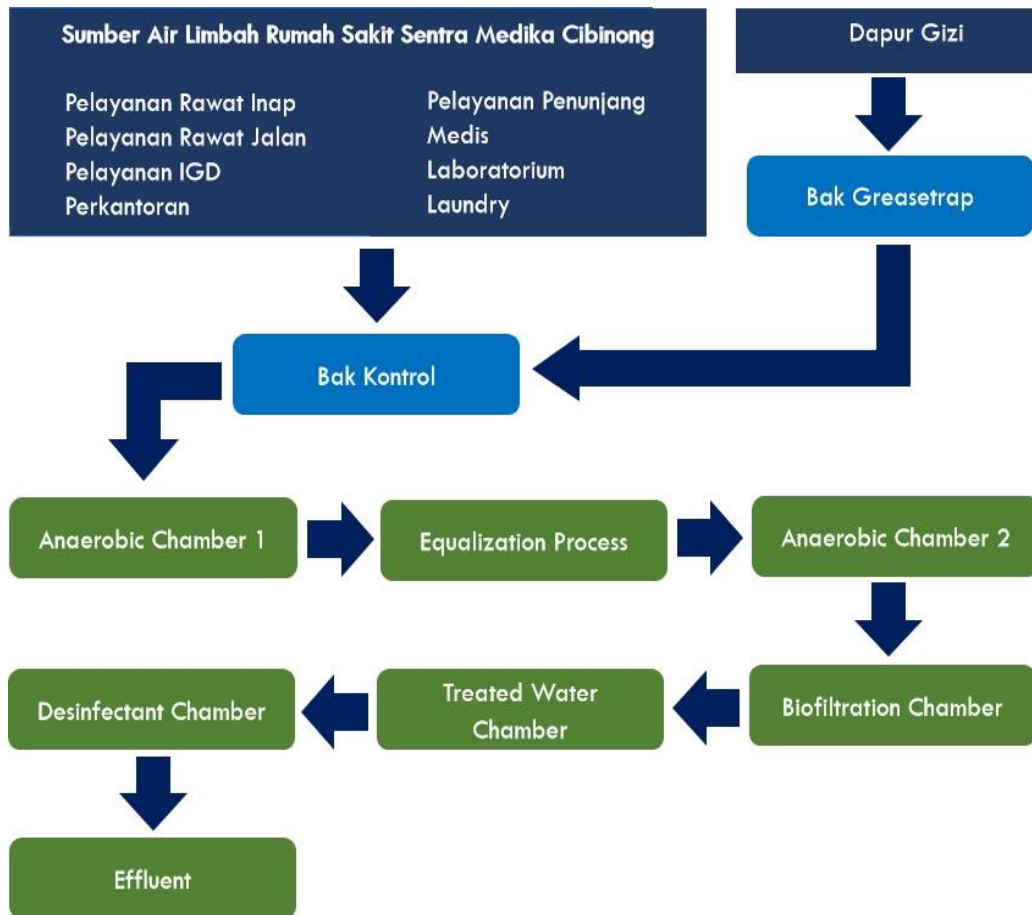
Sumber Air Limbah Rumah Sakit Sentra Medika Cibinong

Pelayanan Rawat Inap
Pelayanan Rawat Jalan
Pelayanan IGD
Perkantoran

Pelayanan Penunjang Medis
Laboratorium
Laundry

Dapur Gizi

Bak Greasetrap

Bak Kontrol

Anaerobic Chamber 1

Equalization Process

Anaerobic Chamber 2

Biofiltration Chamber

Treated Water Chamber

Desinfectant Chamber

Effluent